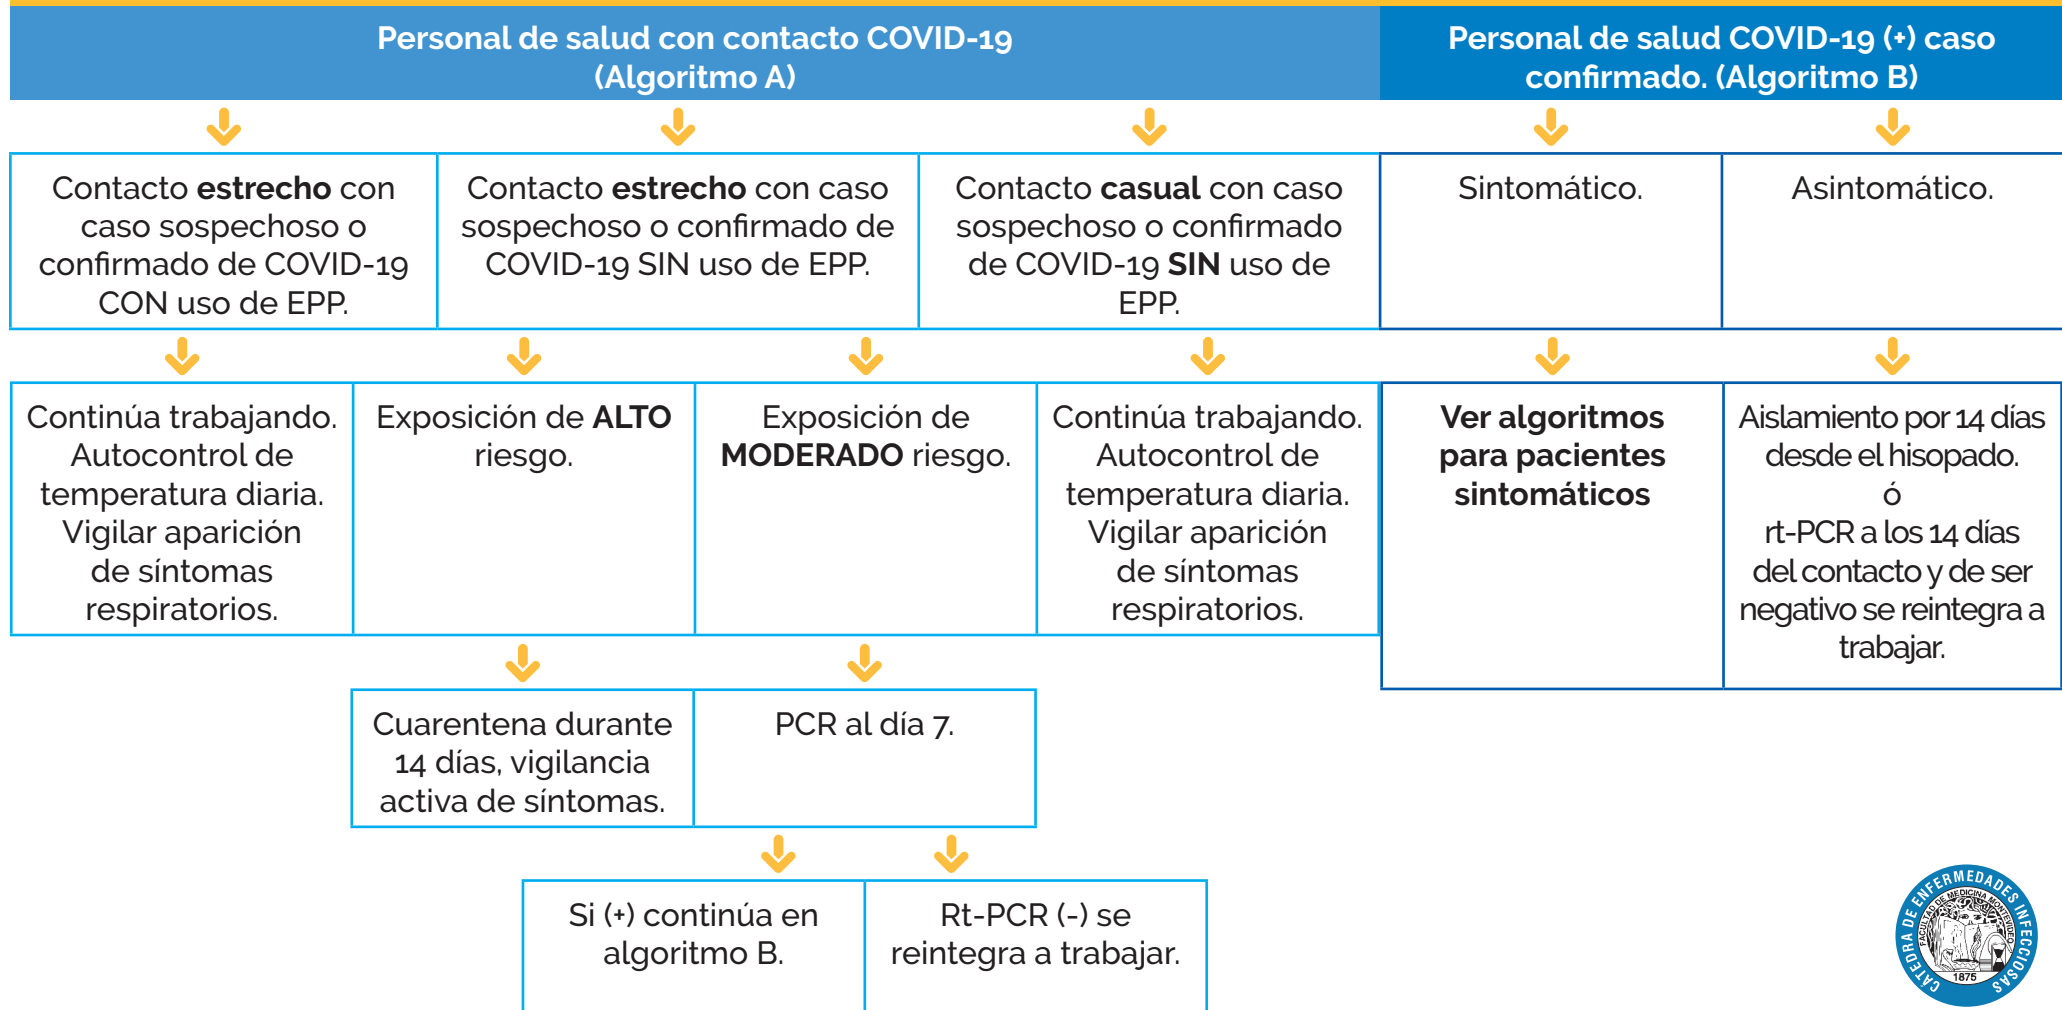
Personal de salud con contacto COVID-19 (Algoritmo A)

Personal de salud COVID-19 (+) caso confirmado. (Algoritmo B)

Contacto **estrecho** con caso sospechoso o confirmado de COVID-19 CON uso de EPP.

Contacto **estrecho** con caso sospechoso o confirmado de COVID-19 SIN uso de EPP.

Contacto **casual** con caso sospechoso o confirmado de COVID-19 **SIN** uso de EPP.

Sintomático.

Asintomático.

Continúa trabajando. Autocontrol de temperatura diaria. Vigilar aparición de síntomas respiratorios.

Exposición de **ALTO** riesgo.

Exposición de **MODERADO** riesgo.

Continúa trabajando. Autocontrol de temperatura diaria. Vigilar aparición de síntomas respiratorios.

**Ver algoritmos para pacientes sintomáticos**

Aislamiento por 14 días desde el hisopado. ó rt-PCR a los 14 días del contacto y de ser negativo se reintegra a trabajar.

Cuarentena durante 14 días, vigilancia activa de síntomas.

PCR al día 7.

Si (+) continúa en algoritmo B.

Rt-PCR (-) se reintegra a trabajar.

CÁTEDRA DE ENFERMEDADES INFECCIOSAS FACULTAD DE MEDICINA MONTEVIDEO 1875